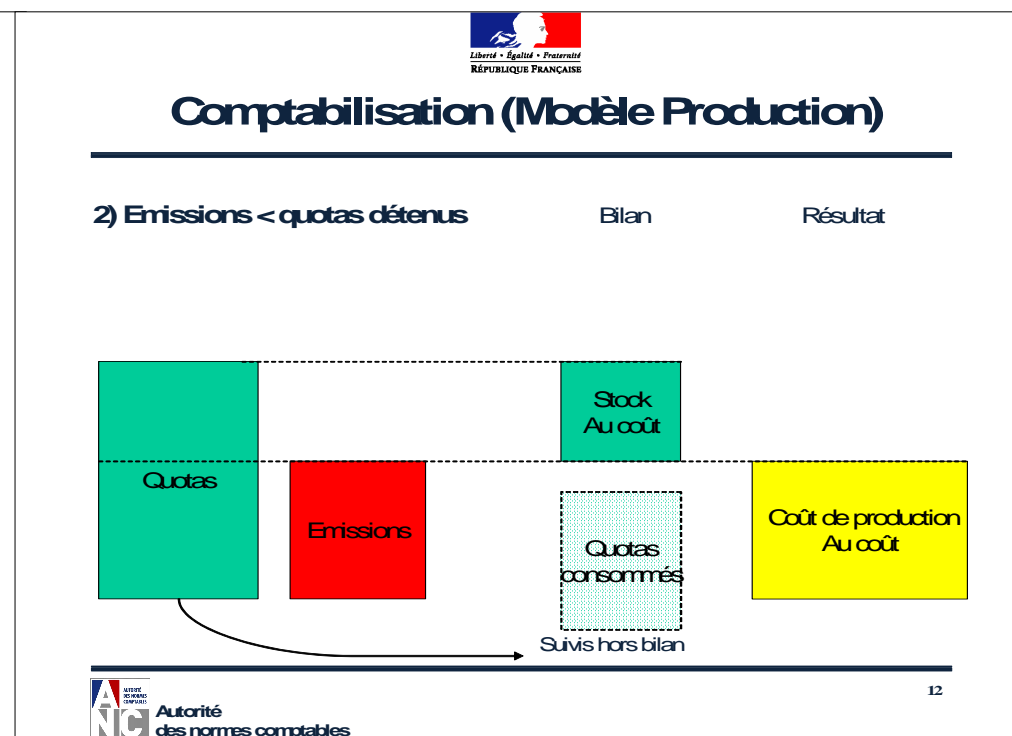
Liberté • Égalité • Fraternité
RÉPUBLIQUE FRANÇAISE

Comptabilisation (Modèle Production)

2) Emissions < quotas détenus

Bilan

Résultat

Quotas

Emissions

Stock
Au coût

Quotas
consommés

Coût de production
Au coût

Suivis hors bilan

AUTORITÉ DES NORMES COMPTABLES

Autorité
des normes comptables

12